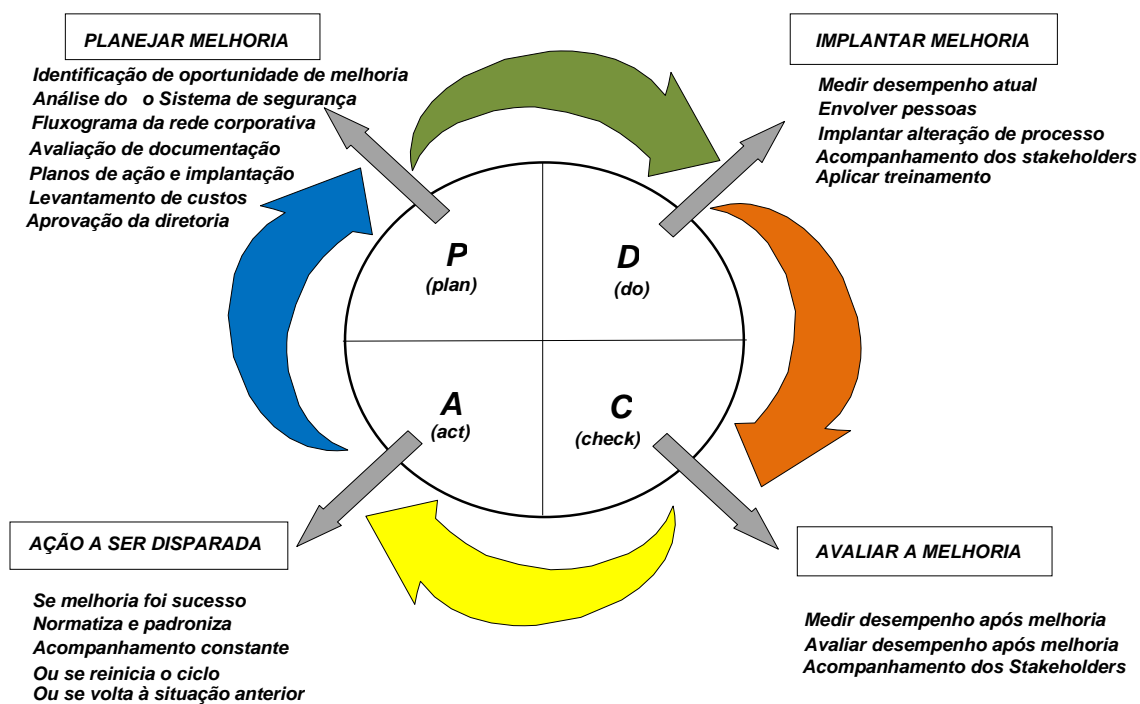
PLANEJAR MELHORIA

Identificação de oportunidade de melhoria
Análise do o Sistema de segurança
Fluxograma da rede corporativa
Avaliação de documentação
Planos de ação e implantação
Levantamento de custos
Aprovação da diretoria

IMPLANTAR MELHORIA

Medir desempenho atual
Envolver pessoas
Implantar alteração de processo
Acompanhamento dos stakeholders
Aplicar treinamento

P
(plan)

D
(do)

A
(act)

C
(check)

AÇÃO A SER DISPARADA

Se melhoria foi sucesso
Normatiza e padroniza
Acompanhamento constante
Ou se reinicia o ciclo
Ou se volta à situação anterior

AVALIAR A MELHORIA

Medir desempenho após melhoria
Avaliar desempenho após melhoria
Acompanhamento dos Stakeholders